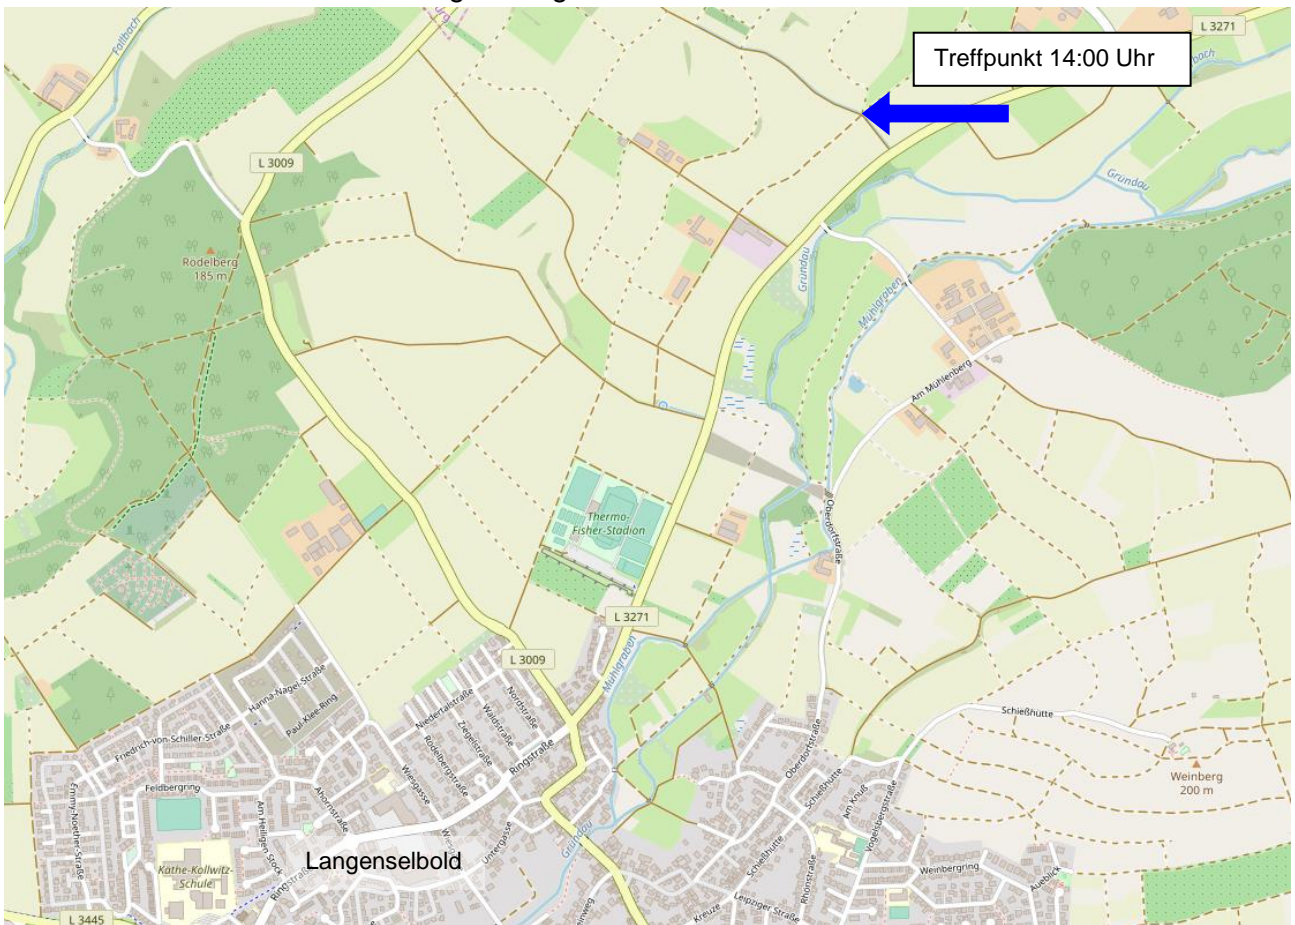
Treffpunkt 14:00 Uhr

L 3271

Grundau

L 3009

Fallbach

Rodelberg
185 m

Grundau

Mühlgraben

Am Mühlenberg

Thermo-Fisher-Stadion

Oberdorfstraße

L 3271

L 3009

Mühlgraben

Hanna-Nagel-Straße

Paul-Klee-Ring

Friedrich-von-Schiller-Straße

Niedertalstraße

Ziegelstraße

Waldstraße

Nordstraße

Rodelbergstraße

Wiesgasse

Ringstraße

Ahornstraße

Feldbergring

Emmy-Noether-Straße

Am Heiligen Stock

Ringstraße

Untergasse

Grundau

Langenselbold

Käthe-Kollwitz-Schule

L 3445

Oberdorfstraße

Schießhütte

Am Kuß

Vogelsbergstraße

Schießhütte

Rhönstraße

Weinbergring

Schießhütte

Weinberg
200 m

Aueblick

Leipziger Straße

Kreuze